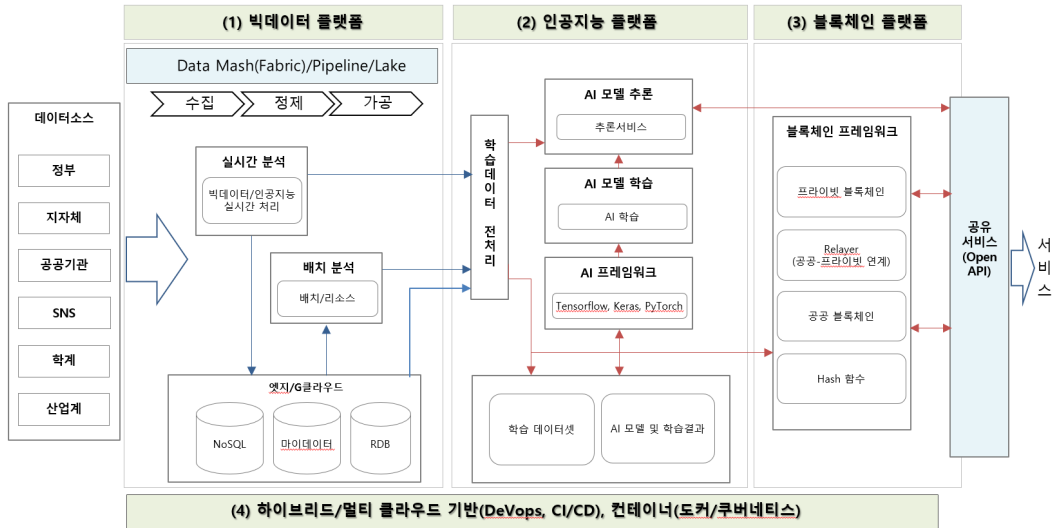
(1) 빅데이터 플랫폼

(2) 인공지능 플랫폼

(3) 블록체인 플랫폼

Data Mash(Fabric)/Pipeline/Lake

수집

정제

가공

데이터소스

정부

지자체

공공기관

SNS

학계

산업계

실시간 분석

빅데이터/인공지능 실시간 처리

배치 분석

배치/리소스

엣지/G클라우드

NoSQL

마이데이터

RDB

학습 데이터 전처리

AI 모델 추론

추론서비스

AI 모델 학습

AI 학습

AI 프레임워크

Tensorflow, Keras, PyTorch

학습 데이터셋

AI 모델 및 학습결과

블록체인 프레임워크

프라이빗 블록체인

Relayer (공공-프라이빗 연계)

공공 블록체인

Hash 함수

공유 서비스 (Open API)

서비스

(4) 하이브리드/멀티 클라우드 기반(DeVops, CI/CD), 컨테이너(도커/쿠버네티스)